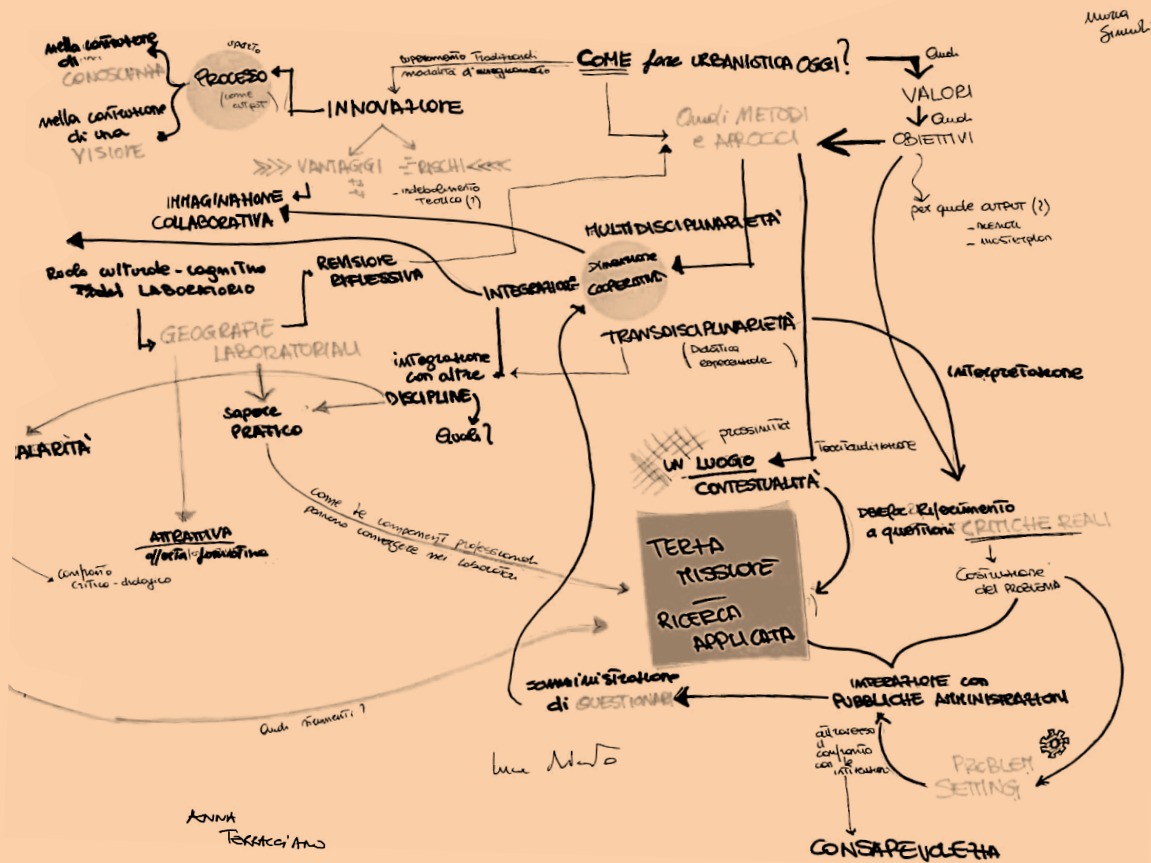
Marina Simoni

COME fare URBANISTICA OGGI?

superamento Tradizionali modalità di insegnamento

INNOVAZIONE

PROCESSO (come output)

nella costruzione di CONOSCENZA

nella costruzione di una VISIONE

VANTAGGI - RISCHI

indebolimento teorico (?)

IMMAGINAZIONE COLLABORATIVA

Quali METODI e APPROCCI

Quali VALORI

Quali OBIETTIVI

per quale output (?)
- mentali
- materiali

MULTIDISCIPLINARIETA'

Dimensione cooperativa

INTEGRAZIONE

REVISIONE RIFLESSIVA

Ruolo culturale-cognitivo del LABORATORIO

GEOGRAFIE LABORATORIALI

TRANSDISCIPLINARIETÀ

(Didattica esperienziale)

integrazione con altre DISCIPLINE

Quali?

sapere PRATICO

ALARITÀ

ATTRATTIVA offerta formativa

confronto critico-dialogico

come le competenze professionali possono convergere nei laboratori

prossimità

UN LUOGO

Territorializzazione

CONTESTUALITÀ

INTERPRETAZIONE

Deriva? Riferimento a questioni CRITICHE REALI

Costruzione del PROBLEMA

TERZA MISSIONE
RICERCA APPLICATA

somministrazione di QUESTIONARI

INTERAZIONE con PUBBLICHE AMMINISTRAZIONI

attraverso il confronto con le istituzioni

PROBLEM SETTING

CONSAPEVOLEZZA

Quali strumenti?

Luca Nardo

Anna Terracciano